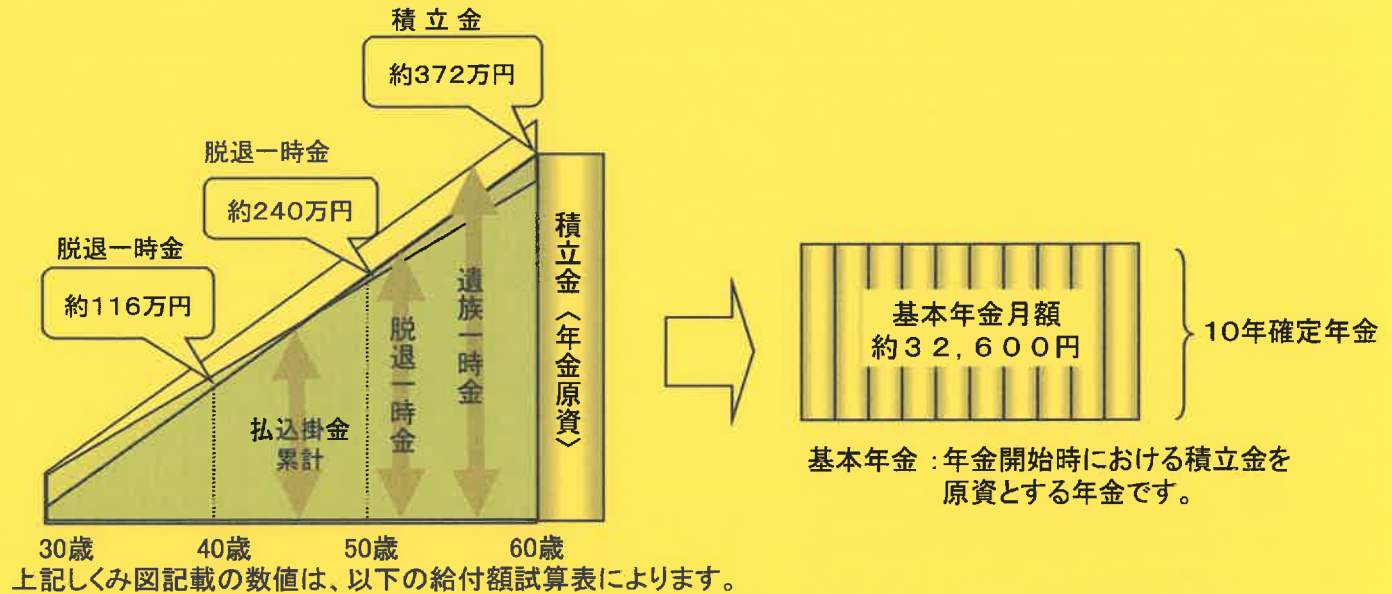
積立金

約372万円

脱退一時金

約240万円

脱退一時金

約116万円

払込掛金
累計

脱退一時金

遺族一時金

積立金〈年金原資〉

30歳 40歳 50歳 60歳

上記しくみ図記載の数値は、以下の給付額試算表によります。

基本年金月額
約32,600円

10年確定年金

基本年金：年金開始時における積立金を原資とする年金です。